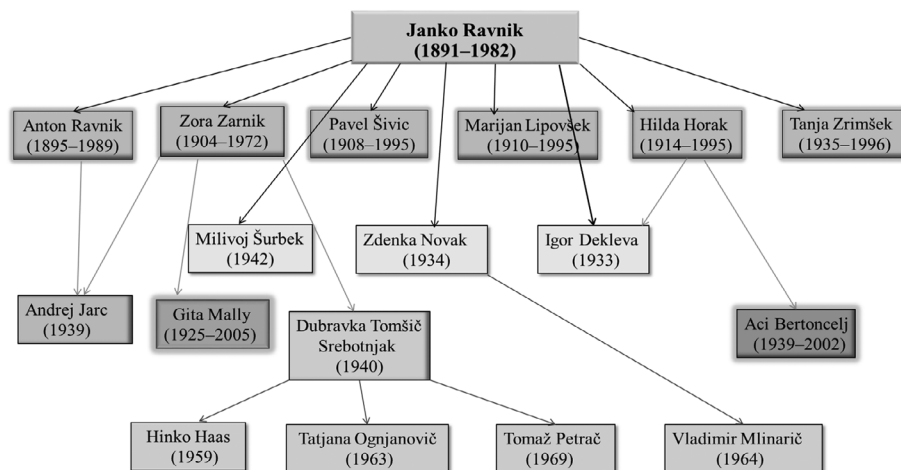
Janko Ravnik
(1891–1982)

Anton Ravnik
(1895–1989)

Zora Zarnik
(1904–1972)

Pavel Šivic
(1908–1995)

Marijan Lipovšek
(1910–1995)

Hilda Horak
(1914–1995)

Tanja Zrimšek
(1935–1996)

Milivoj Šurbek
(1942)

Zdenka Novak
(1934)

Igor Dekleva
(1933)

Andrej Jarc
(1939)

Gita Mally
(1925–2005)

Dubravka Tomšič Srebotnjak
(1940)

Aci Bertoncelj
(1939–2002)

Hinko Haas
(1959)

Tatjana Ognjanovič
(1963)

Tomaž Petrač
(1969)

Vladimir Mlinarič
(1964)